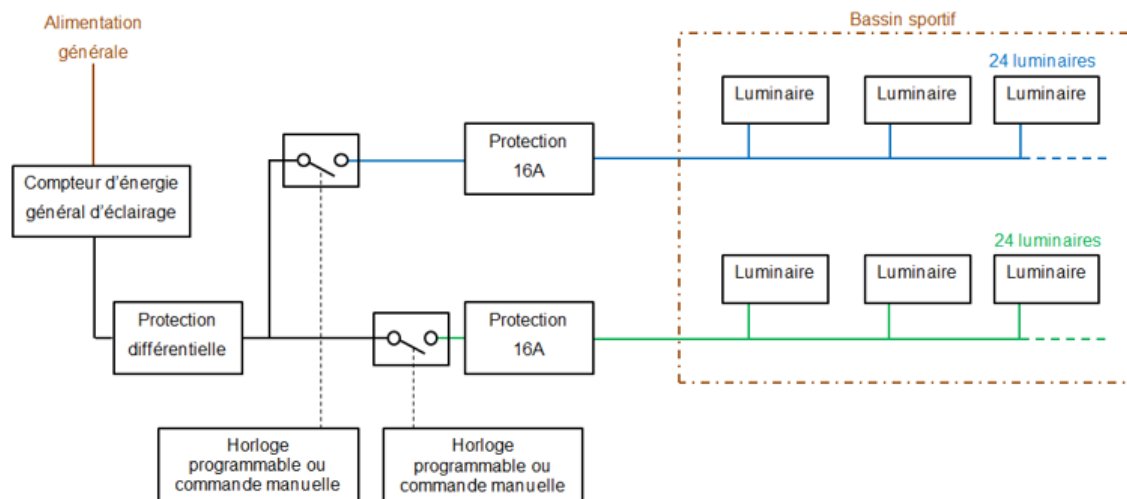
Alimentation générale

Compteur d'énergie général d'éclairage

Protection différentielle

Protection 16A

Protection 16A

Bassin sportif

24 luminaires

Luminaire

Luminaire

Luminaire

24 luminaires

Luminaire

Luminaire

Luminaire

Horloge programmable ou commande manuelle

Horloge programmable ou commande manuelle